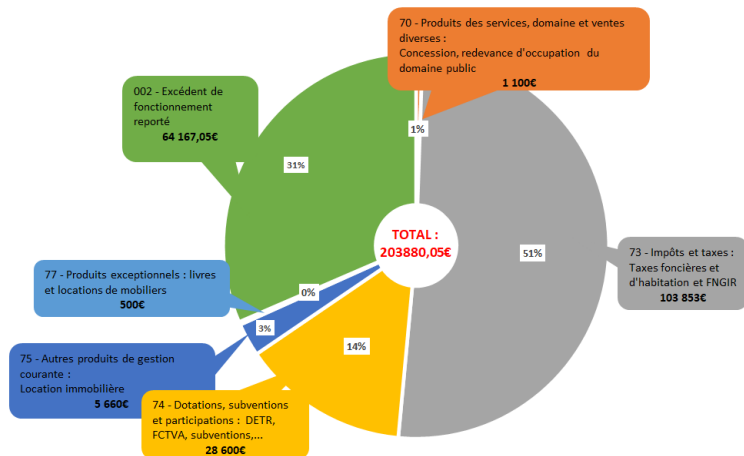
70 - Produits des services, domaine et ventes diverses :
Concession, redevance d'occupation du domaine public
1 100€

002 - Excédent de fonctionnement reporté
64 167,05€

1%

31%

TOTAL : 203880,05€

51%

73 - Impôts et taxes :
Taxes foncières et d'habitation et FNGIR
103 853€

77 - Produits exceptionnels : livres et locations de mobiliers
500€

0%

3%

14%

75 - Autres produits de gestion courante :
Location immobilière
5 660€

74 - Dotations, subventions et participations : DETR, FCTVA, subventions,...
28 600€